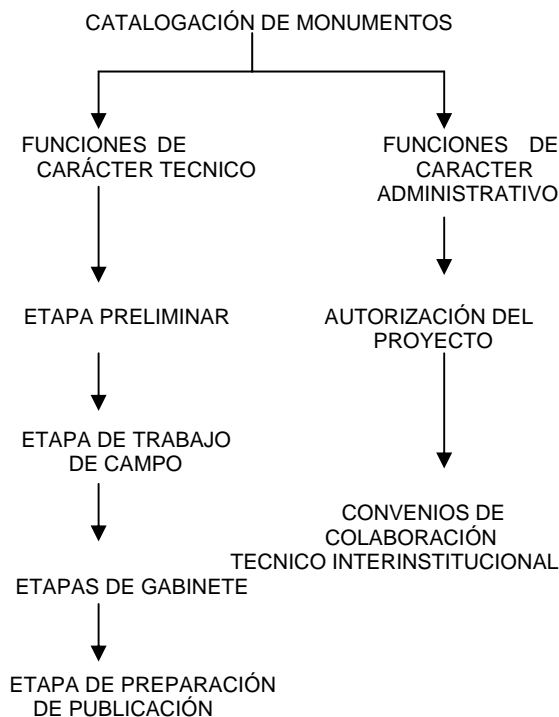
CATALOGACIÓN DE MONUMENTOS

FUNCIONES DE CARÁCTER TECNICO

ETAPA PRELIMINAR

ETAPA DE TRABAJO DE CAMPO

ETAPAS DE GABINETE

ETAPA DE PREPARACIÓN DE PUBLICACIÓN

FUNCIONES DE CARACTER ADMINISTRATIVO

AUTORIZACIÓN DEL PROYECTO

CONVENIOS DE COLABORACIÓN TECNICO INTERINSTITUCIONAL